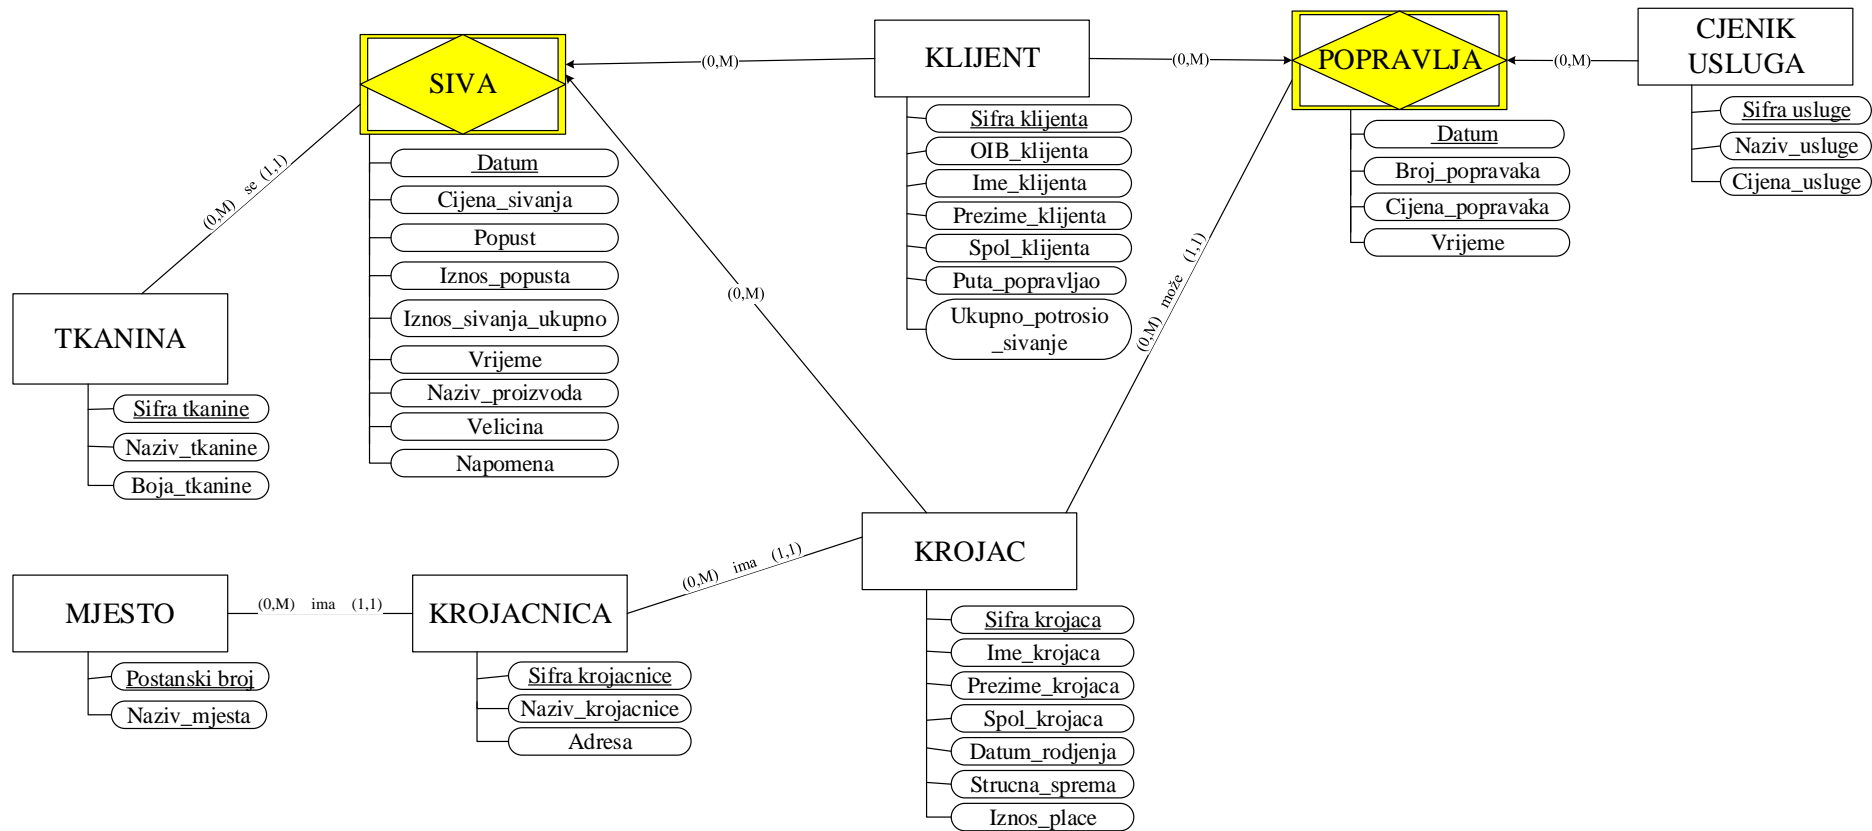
SIVA

Datum
Cijena_sivanja
Popust
Iznos_popusta
Iznos_sivanja_ukupno
Vrijeme
Naziv_proizvoda
Velicina
Napomena

(0,M)

KLIJENT

Sifra klijenta
OIB_klijenta
Ime_klijenta
Prezime_klijenta
Spol_klijenta
Puta_popravljao
Ukupno_potrosio _sivanje

(0,M)

POPRAVLJA

Datum
Broj_popravaka
Cijena_popravaka
Vrijeme

(0,M)

CJENIK USLUGA

Sifra usluge
Naziv_usluge
Cijena_usluge

(0,M) se (1,1)

TKANINA

Sifra tkanine
Naziv_tkanine
Boja_tkanine

(0,M)

(0,M) može (1,1)

KROJAC

Sifra krojaca
Ime_krojaca
Prezime_krojaca
Spol_krojaca
Datum_rodjenja
Strucna_sprema
Iznos_place

(0,M) ima (1,1)

MJESTO

Postanski broj
Naziv_mjesta

(0,M) ima (1,1)

KROJACNICA

Sifra krojacnice
Naziv_krojacnice
Adresa